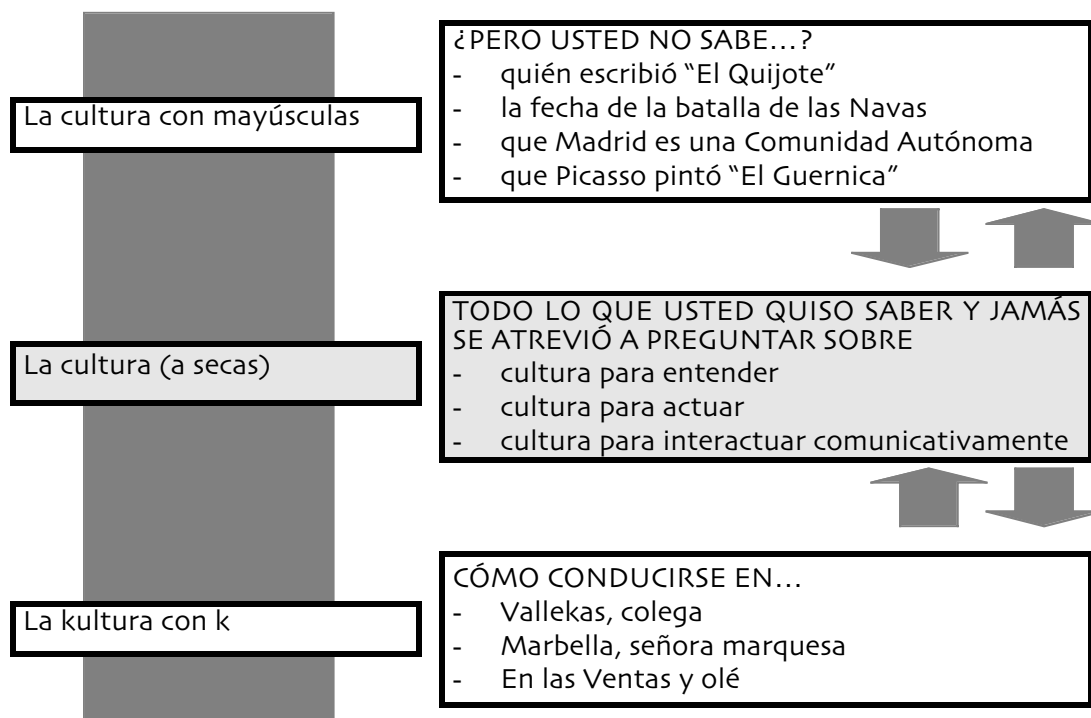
La cultura con mayúsculas

¿PERO USTED NO SABE…?
- quién escribió “El Quijote”
- la fecha de la batalla de las Navas
- que Madrid es una Comunidad Autónoma
- que Picasso pintó “El Guernica”

La cultura (a secas)

TODO LO QUE USTED QUISO SABER Y JAMÁS SE ATREVIÓ A PREGUNTAR SOBRE
- cultura para entender
- cultura para actuar
- cultura para interactuar comunicativamente

La kultura con k

CÓMO CONDUCIRSE EN…
- Vallekas, colega
- Marbella, señora marquesa
- En las Ventas y olé